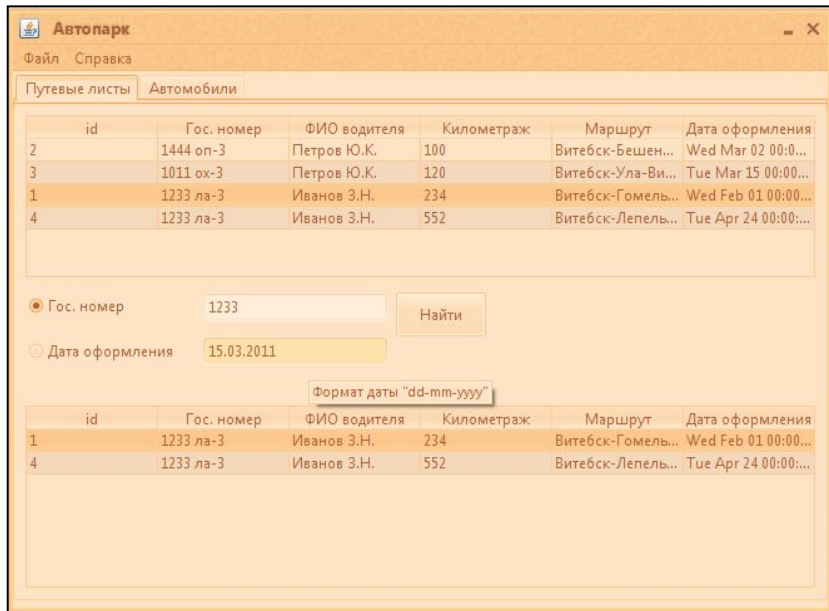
Автопарк

Файл Справка

Путевые листы | Автомобили

| id | Гос. номер | ФИО водителя | Километраж | Маршрут | Дата оформления |
|---|---|---|---|---|---|
| 2 | 1444 оп-3 | Петров Ю.К. | 100 | Витебск-Бешен... | Wed Mar 02 00:0... |
| 3 | 1011 ох-3 | Петров Ю.К. | 120 | Витебск-Ула-Ви... | Tue Mar 15 00:00... |
| 1 | 1233 ла-3 | Иванов З.Н. | 234 | Витебск-Гомель... | Wed Feb 01 00:00... |
| 4 | 1233 ла-3 | Иванов З.Н. | 552 | Витебск-Лепель... | Tue Apr 24 00:00:... |

Гос. номер 1233

Найти

Дата оформления 15.03.2011

Формат даты "dd-mm-yyyy"

| id | Гос. номер | ФИО водителя | Километраж | Маршрут | Дата оформления |
|---|---|---|---|---|---|
| 1 | 1233 ла-3 | Иванов З.Н. | 234 | Витебск-Гомель... | Wed Feb 01 00:00... |
| 4 | 1233 ла-3 | Иванов З.Н. | 552 | Витебск-Лепель... | Tue Apr 24 00:00:... |